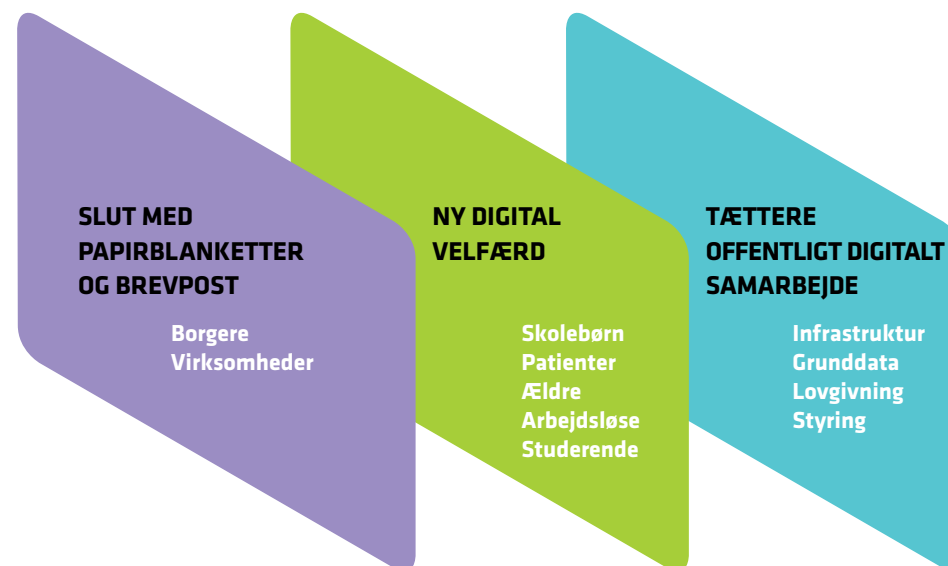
SLUT MED PAPIRBLANKETTER OG BREVPOST

Borgere
Virksomheder

NY DIGITAL VELFÆRD

Skolebørn
Patienter
Ældre
Arbejdsløse
Studerende

TÆTTERE OFFENTLIGT DIGITALT SAMARBEJDE

Infrastruktur
Grunddata
Lovgivning
Styring